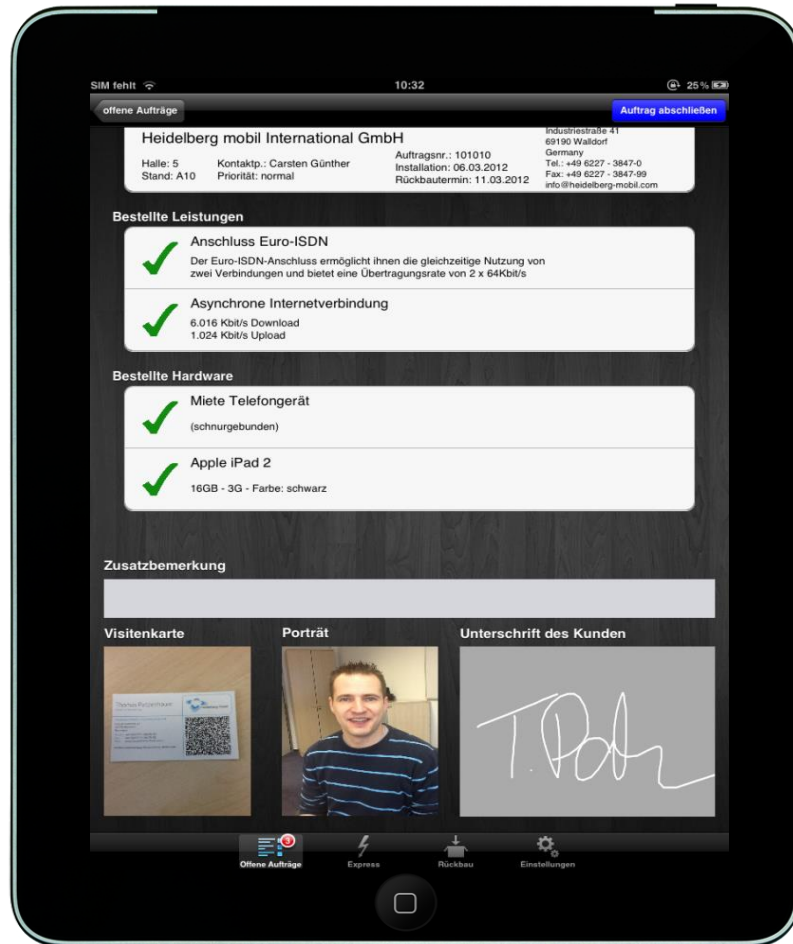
SIM fehlt
10:32
25 %

offene Aufträge
Auftrag abschließen

Heidelberg mobil International GmbH
Halle: 5
Stand: A10
Kontaktp.: Carsten Günther
Priorität: normal
Auftragsnr.: 101010
Installation: 06.03.2012
Rückbautermin: 11.03.2012
Industriestraße 41
69190 Walldorf
Germany
Tel.: +49 6227 - 3847-0
Fax: +49 6227 - 3847-99
info@heidelberg-mobil.com

Bestellte Leistungen

Anschluss Euro-ISDN
Der Euro-ISDN-Anschluss ermöglicht ihnen die gleichzeitige Nutzung von zwei Verbindungen und bietet eine Übertragungsrate von 2 x 64Kbit/s

Asynchrone Internetverbindung
6.016 Kbit/s Download
1.024 Kbit/s Upload

Bestellte Hardware

Miete Telefongerät
(schnurgebunden)

Apple iPad 2
16GB - 3G - Farbe: schwarz

Zusatzbemerkung

Visitenkarte
Porträt
Unterschrift des Kunden

T. Pötz

3
Offene Aufträge
Express
Rückbau
Einstellungen